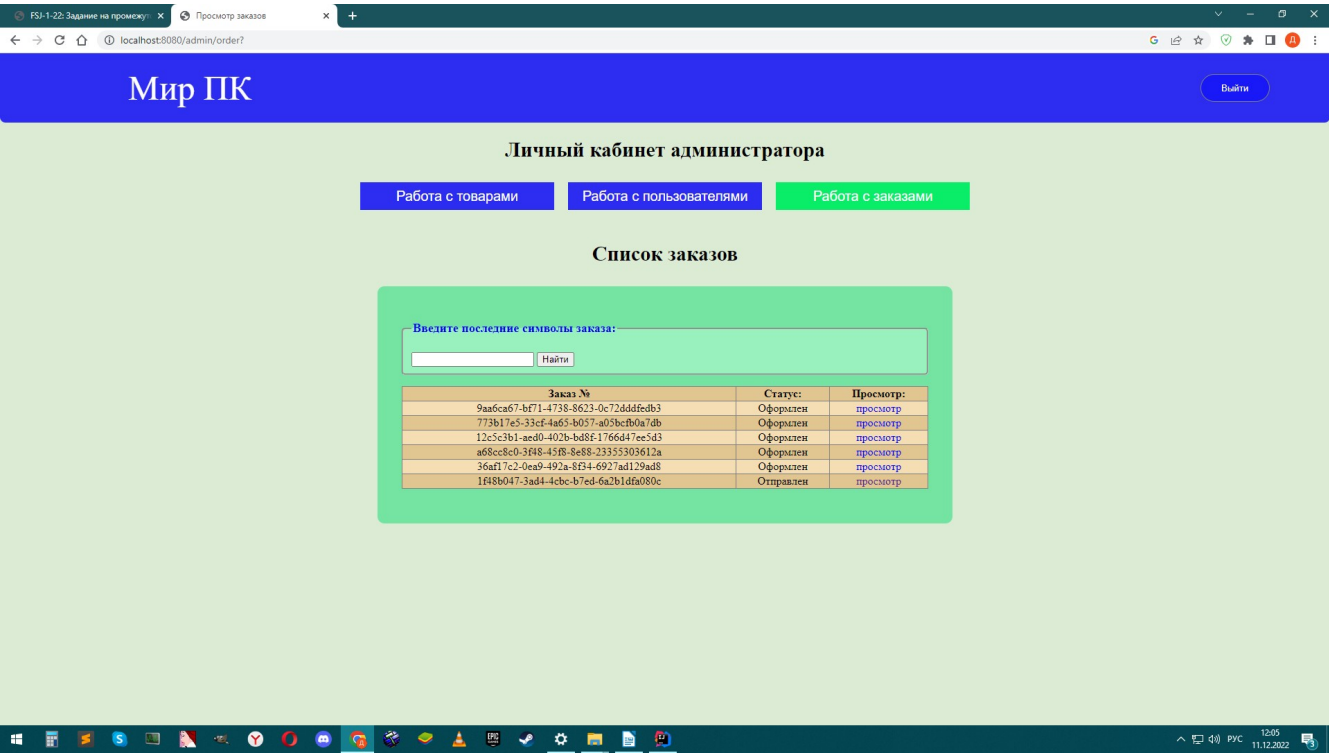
FSJ-1-22: Задание на промежу ×
Просмотр заказов ×
+

localhost:8080/admin/order?

Мир ПК

Выйти

Личный кабинет администратора

Работа с товарами
Работа с пользователями
Работа с заказами

Список заказов

Введите последние символы заказа:

Найти

| Заказ № | Статус: | Просмотр: |
|---|---|---|
| 9aa6ca67-bf71-4738-8623-0c72dddfedb3 | Оформлен | просмотр |
| 773b17e5-33cf-4a65-b057-a05bcfb0a7db | Оформлен | просмотр |
| 12c5c3b1-aed0-402b-bd8f-1766d47ee5d3 | Оформлен | просмотр |
| a68cc8c0-3f48-45f8-8e88-23355303612a | Оформлен | просмотр |
| 36af17c2-0ea9-492a-8f34-6927ad129ad8 | Оформлен | просмотр |
| 1f48b047-3ad4-4cbc-b7ed-6a2b1dfa080c | Отправлен | просмотр |

РУС 12:05 11.12.2022